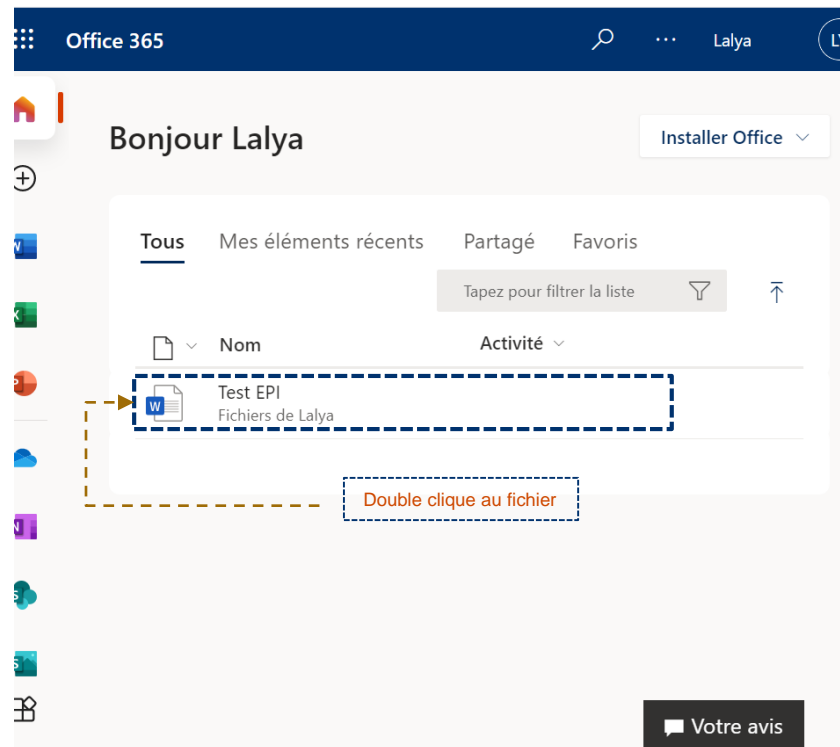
Office 365

Lalya

L

Bonjour Lalya

Installer Office

Tous

Mes éléments récents

Partagé

Favoris

Tapez pour filtrer la liste

Nom

Activité

Test EPI

Fichiers de Lalya

Double clique au fichier

Votre avis